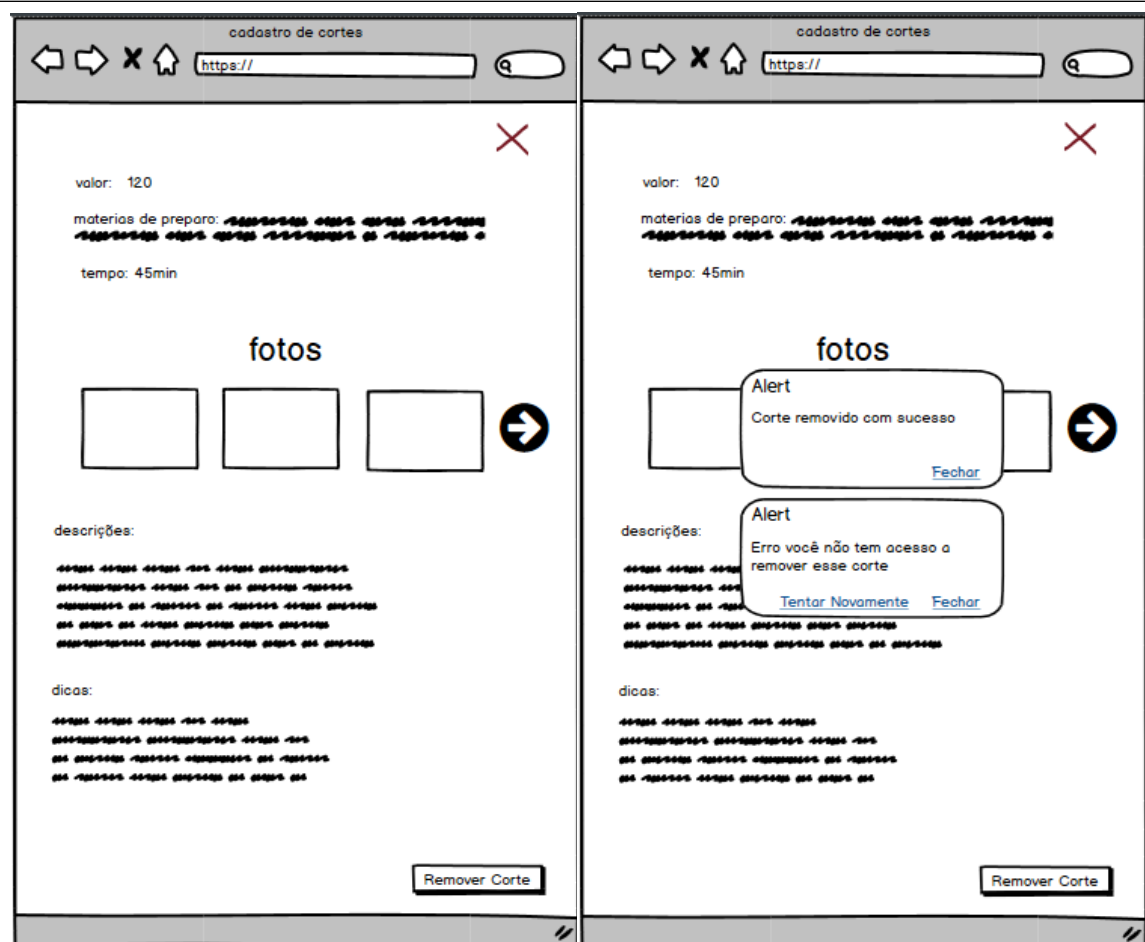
cadastro de cortes

https://

valor: 120

materias de preparo: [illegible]

tempo: 45min

fotos

descrições:

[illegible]

dicas:

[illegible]

Remover Corte

cadastro de cortes

https://

valor: 120

materias de preparo: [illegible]

tempo: 45min

fotos

Alert

Corte removido com sucesso

Fechar

Alert

Erro você não tem acesso a remover esse corte

Tentar Novamente Fechar

descrições:

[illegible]

dicas:

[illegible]

Remover Corte